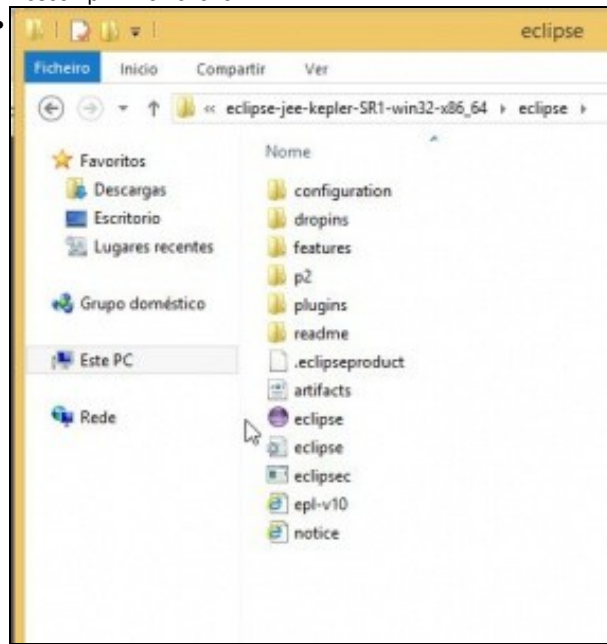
eclipse

Ficheiro Inicio Compartir Ver

« eclipse-jee-kepler-SR1-win32-x86_64 › eclipse ›

Favoritos
Descargas
Escritorio
Lugares recentes

Grupo doméstico

Este PC

Rede

Nome
configuration
dropins
features
p2
plugins
readme
.eclipseproduct
artifacts
eclipse
eclipse
eclipsec
epl-v10
notice